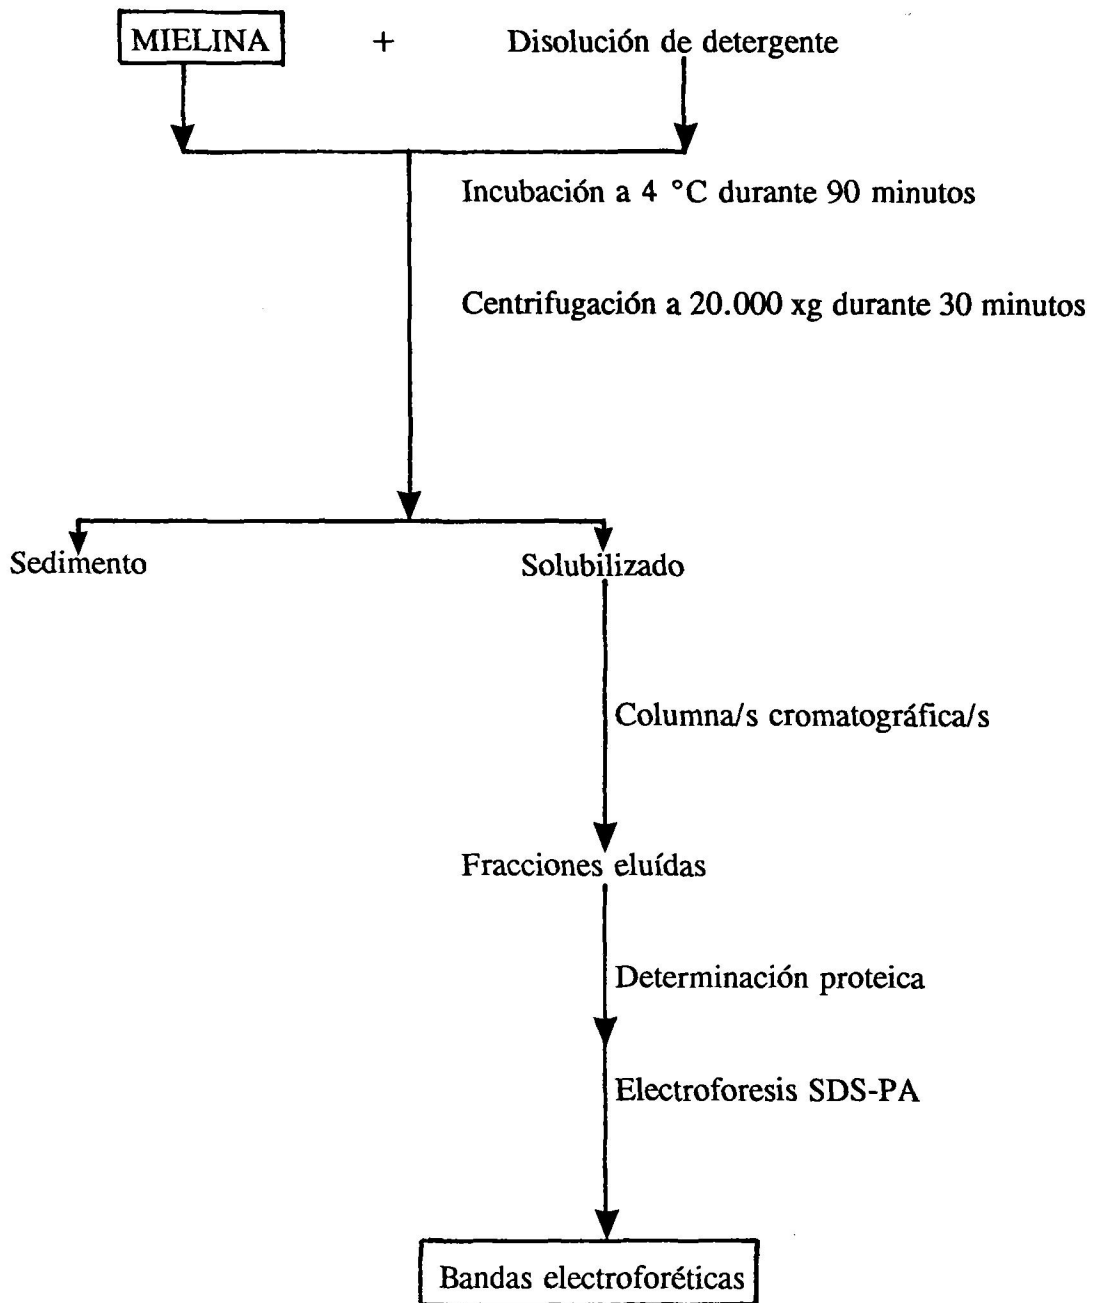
MIELINA + Disolución de detergente

Incubación a 4 °C durante 90 minutos

Centrifugación a 20.000 xg durante 30 minutos

Sedimento

Solubilizado

Columna/s cromatográfica/s

Fracciones eluídas

Determinación proteica

Electroforesis SDS-PA

Bandas electroforéticas